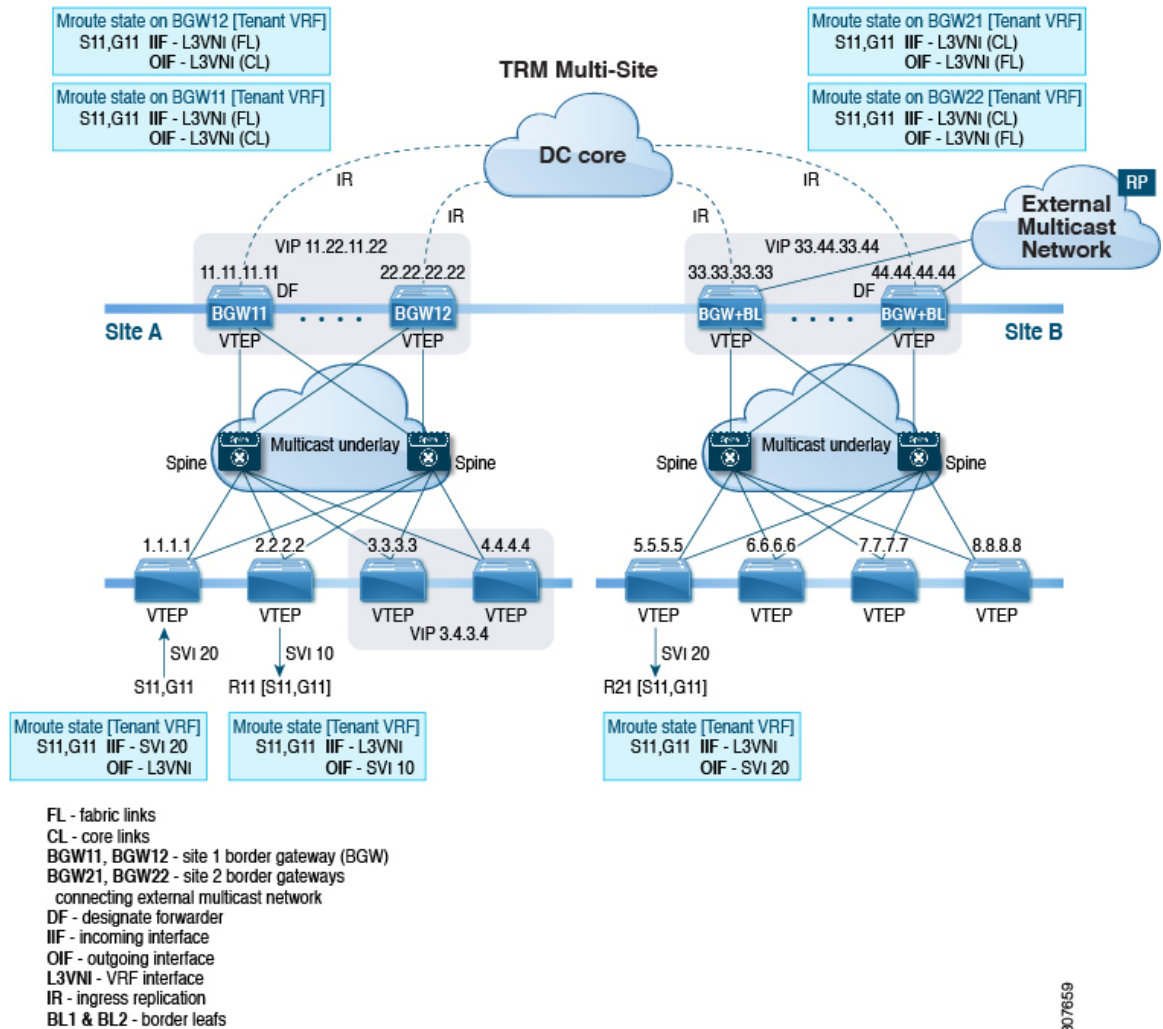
Mroute state on BGW12 [Tenant VRF]
S11,G11 IIF - L3VNI (FL)
OIF - L3VNI (CL)

Mroute state on BGW11 [Tenant VRF]
S11,G11 IIF - L3VNI (FL)
OIF - L3VNI (CL)

TRM Multi-Site

Mroute state on BGW21 [Tenant VRF]
S11,G11 IIF - L3VNI (CL)
OIF - L3VNI (FL)

Mroute state on BGW22 [Tenant VRF]
S11,G11 IIF - L3VNI (CL)
OIF - L3VNI (FL)

DC core

IR

IR

IR

IR

RP

External Multicast Network

VIP 11.22.11.22

11.11.11.11

22.22.22.22

DF

BGW11

BGW12

Site A

VTEP

VTEP

VIP 33.44.33.44

33.33.33.33

44.44.44.44

DF

BGW+BL

BGW+BL

Site B

VTEP

VTEP

Spine

Spine

Multicast underlay

Spine

Spine

Spine

Spine

Multicast underlay

Spine

Spine

1.1.1.1

2.2.2.2

3.3.3.3

4.4.4.4

VTEP

VTEP

VTEP

VTEP

VIP 3.4.3.4

5.5.5.5

6.6.6.6

7.7.7.7

8.8.8.8

VTEP

VTEP

VTEP

VTEP

SVI 20

S11,G11

SVI 10

R11 [S11,G11]

SVI 20

R21 [S11,G11]

Mroute state [Tenant VRF]
S11,G11 IIF - SVI 20
OIF - L3VNI

Mroute state [Tenant VRF]
S11,G11 IIF - L3VNI
OIF - SVI 10

Mroute state [Tenant VRF]
S11,G11 IIF - L3VNI
OIF - SVI 20

FL - fabric links
CL - core links
BGW11, BGW12 - site 1 border gateway (BGW)
BGW21, BGW22 - site 2 border gateways connecting external multicast network
DF - designate forwarder
IIF - incoming interface
OIF - outgoing interface
L3VNI - VRF interface
IR - ingress replication
BL1 & BL2 - border leafs

507659